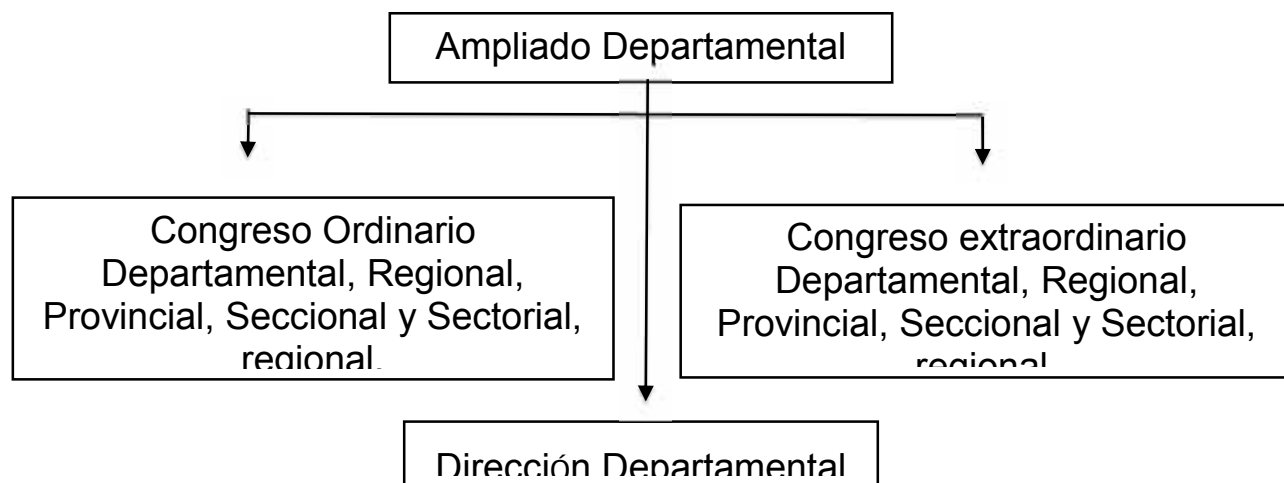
Ampliado Departamental

Congreso Ordinario Departamental, Regional, Provincial, Seccional y Sectorial, regional.

Congreso extraordinario Departamental, Regional, Provincial, Seccional y Sectorial, regional

Dirección Departamental